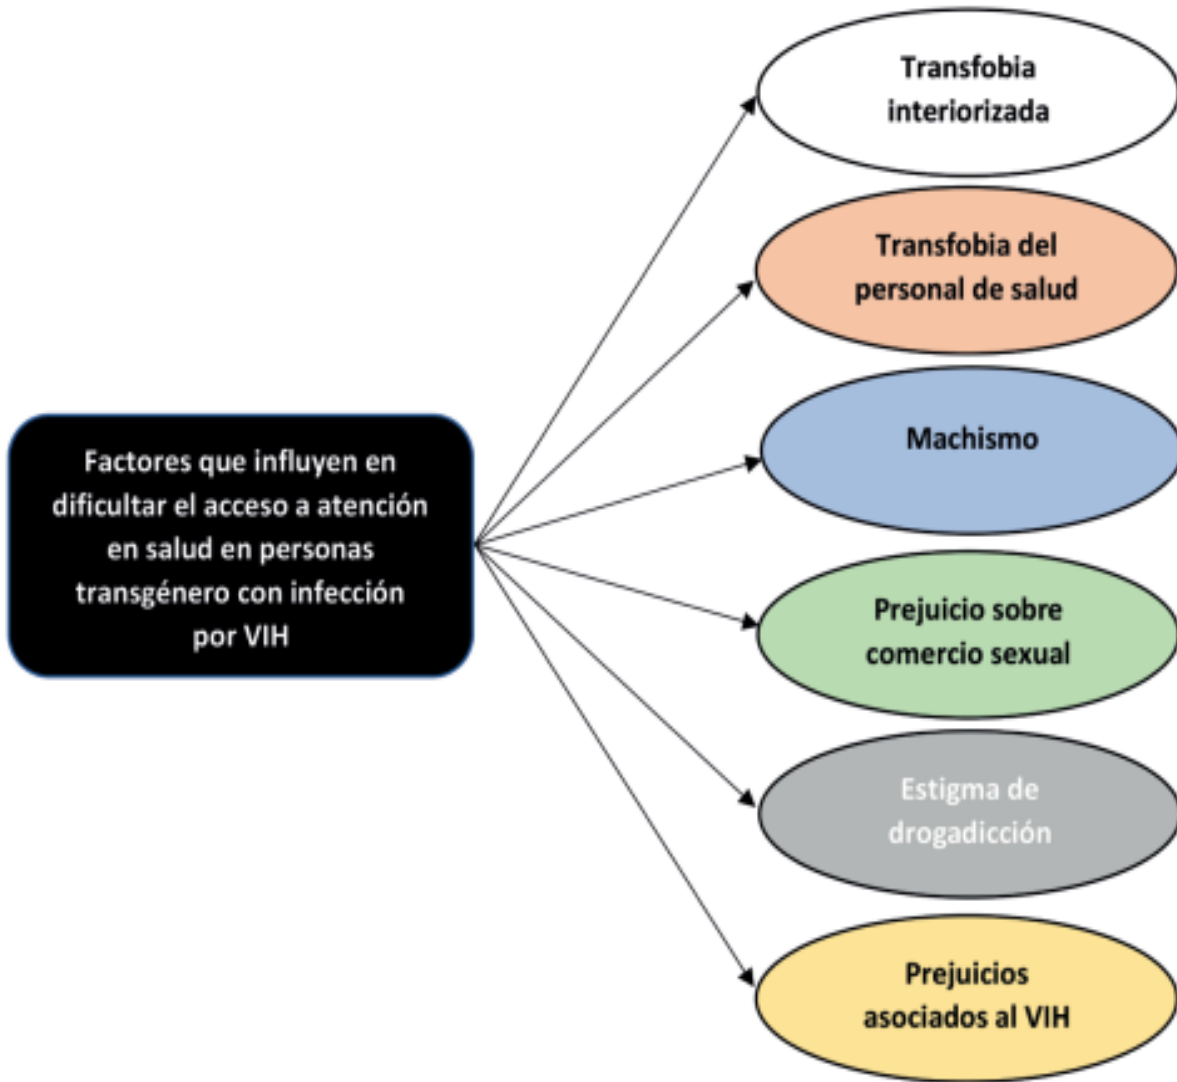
Factores que influyen en dificultar el acceso a atención en salud en personas transgénero con infección por VIH

Transfobia interiorizada

Transfobia del personal de salud

Machismo

Prejuicio sobre comercio sexual

Estigma de drogadicción

Prejuicios asociados al VIH